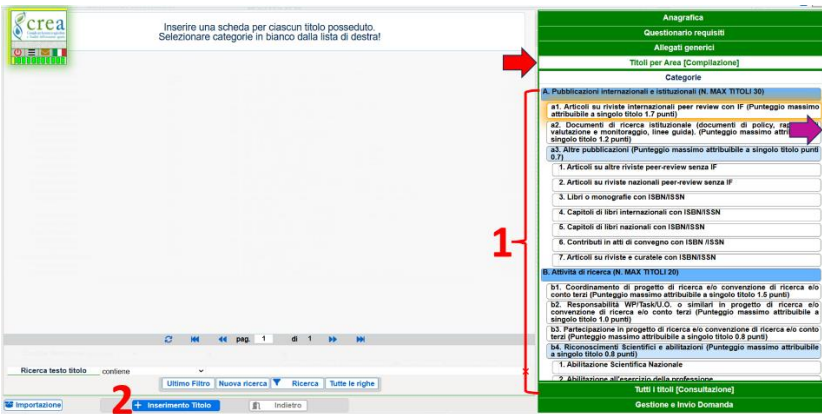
crea

Inserire una scheda per ciascun titolo posseduto.
Selezionare categorie in bianco dalla lista di destra!

Anagrafica
Questionario requisiti
Allegati generici
Titoli per Area [Compilazione]
Categorie

A. Pubblicazioni internazionali e istituzionali (N. MAX TITOLI 30)
a1. Articoli su riviste internazionali peer review con IF (Punteggio massimo attribuibile a singolo titolo 1.7 punti)
a2. Documenti di ricerca istituzionale (documenti di policy, rap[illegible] valutazione e monitoraggio, linee guida). (Punteggio massimo attr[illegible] singolo titolo 1.2 punti)
a3. Altre pubblicazioni (Punteggio massimo attribuibile a singolo titolo punti 0.7)
1. Articoli su altre riviste peer-review senza IF
2. Articoli su riviste nazionali peer-review senza IF
3. Libri o monografie con ISBN/ISSN
4. Capitoli di libri internazionali con ISBN/ISSN
5. Capitoli di libri nazionali con ISBN/ISSN
6. Contributi in atti di convegno con ISBN /ISSN
7. Articoli su riviste e curatele con ISBN/ISSN
B. Attività di ricerca (N. MAX TITOLI 20)
b1. Coordinamento di progetto di ricerca e/o convenzione di ricerca e/o conto terzi (Punteggio massimo attribuibile a singolo titolo 1.5 punti)
b2. Responsabilità WP/Task/U.O. o similari in progetto di ricerca e/o convenzione di ricerca e/o conto terzi (Punteggio massimo attribuibile a singolo titolo 1.0 punti)
b3. Partecipazione in progetto di ricerca e/o convenzione di ricerca e/o conto terzi (Punteggio massimo attribuibile a singolo titolo 0.8 punti)
b4. Riconoscimenti Scientifici e abilitazioni (Punteggio massimo attribuibile a singolo titolo 0.8 punti)
1. Abilitazione Scientifica Nazionale
2. Abilitazione all'esercizio della professione
Tutti I titoli [Consultazione]
Gestione e Invio Domanda

1

pag. 1 di 1

Ricerca testo titolo contiene
Ultimo Filtro Nuova ricerca Ricerca Tutte le righe

Importazione
2
Inserimento Titolo
Indietro